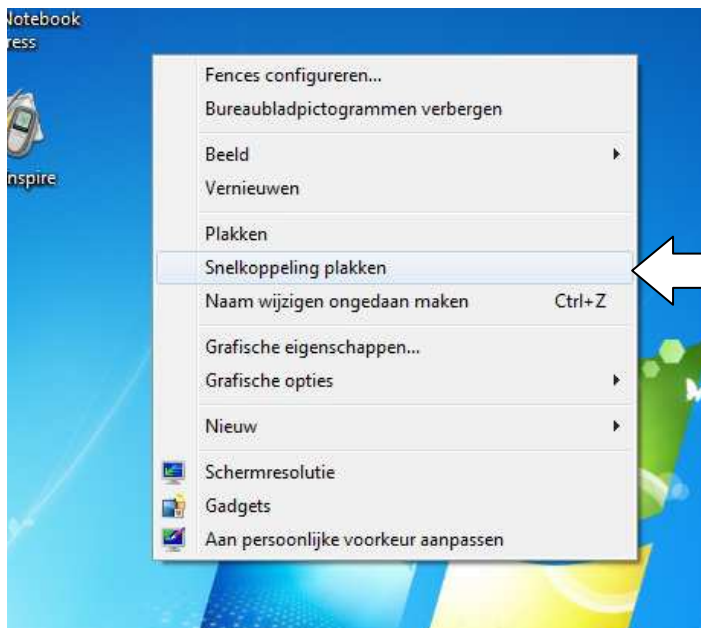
lotebook
ress

nspire

Fences configureren...
Bureaubladpictogrammen verbergen

Beeld
Vernieuwen

Plakken
Snelkoppeling plakken
Naam wijzigen ongedaan maken Ctrl+Z

Grafische eigenschappen...
Grafische opties

Nieuw

Schermresolutie
Gadgets
Aan persoonlijke voorkeur aanpassen